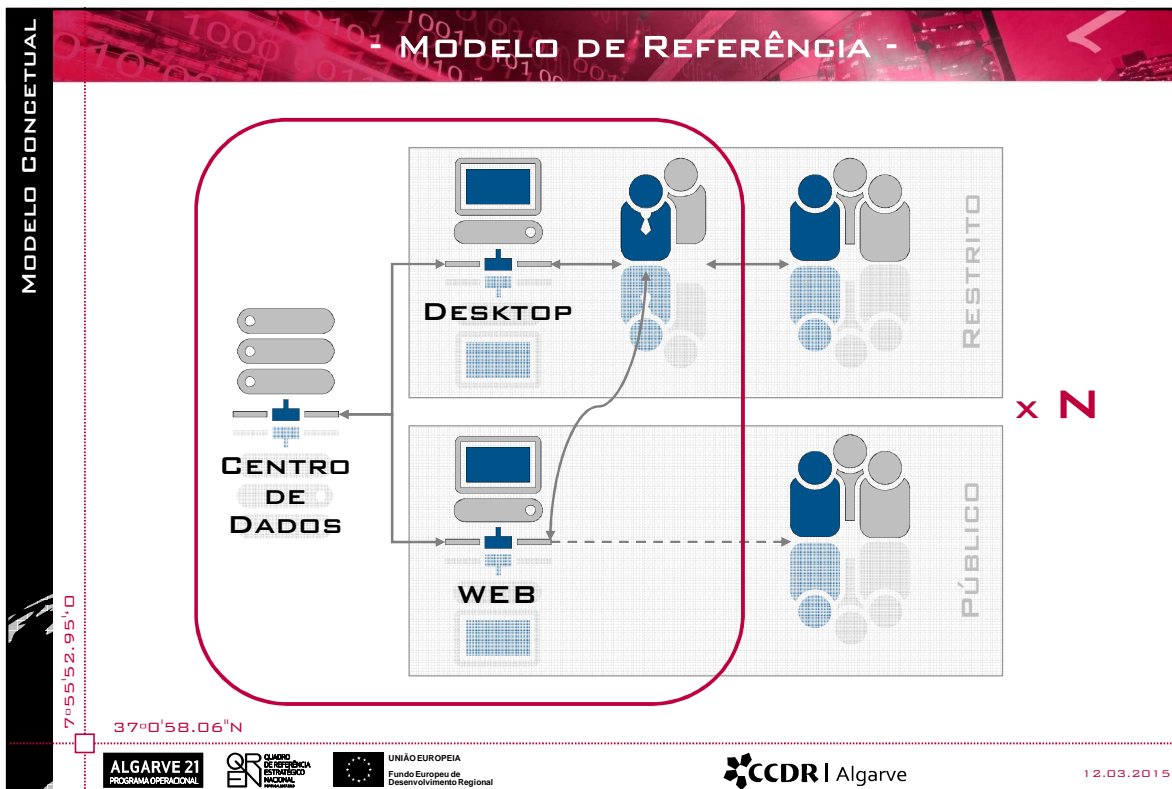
Modelo Concetual

- Modelo de Referência -

Desktop

Restrito

x N

Centro de Dados

WEB

Público

7º55'52.95''O

37º0'58.06''N

ALGARVE 21
PROGRAMA OPERACIONAL

QUADRO DE REFERÊNCIA ESTRATÉGICO NACIONAL

UNIÃO EUROPEIA
Fundo Europeu de Desenvolvimento Regional

CCDR | Algarve

12.03.2015